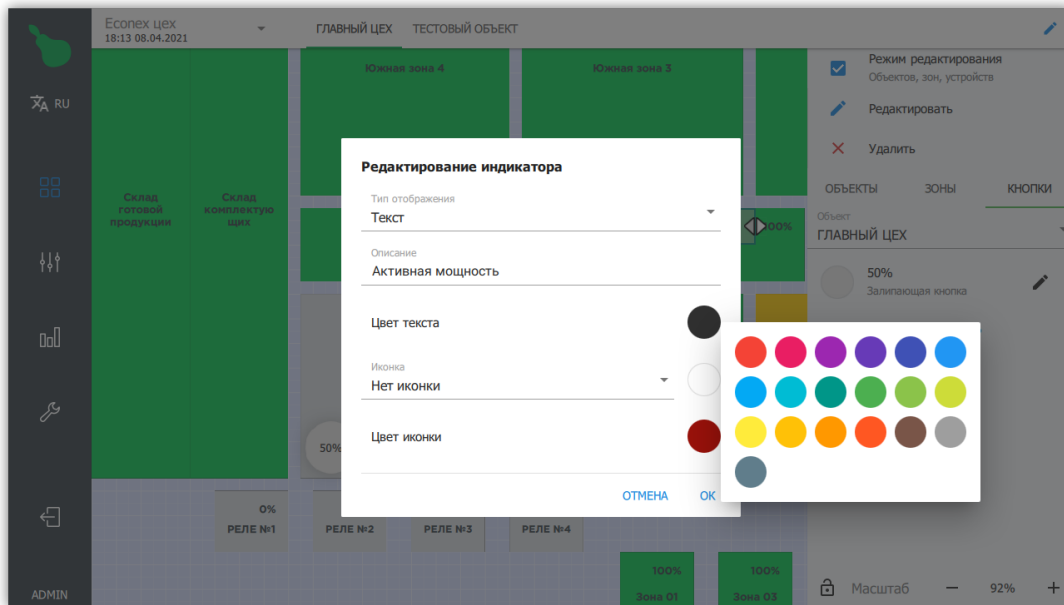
RU

ADMIN

Econex цех
18:13 08.04.2021

ГЛАВНЫЙ ЦЕХ ТЕСТОВЫЙ ОБЪЕКТ

Южная зона 4

Южная зона 3

Склад готовой продукции

Склад комплектующих

00%

50%

0%
РЕЛЕ №1

РЕЛЕ №2

РЕЛЕ №3

РЕЛЕ №4

100%
Зона 01

100%
Зона 03

Режим редактирования
Объектов, зон, устройств

Редактировать

Удалить

ОБЪЕКТЫ ЗОНЫ КНОПКИ

Объект
ГЛАВНЫЙ ЦЕХ

50%
Залипающая кнопка

Масштаб − 92% +

Редактирование индикатора

Тип отображения
Текст

Описание
Активная мощность

Цвет текста

Иконка
Нет иконки

Цвет иконки

ОТМЕНА ОК